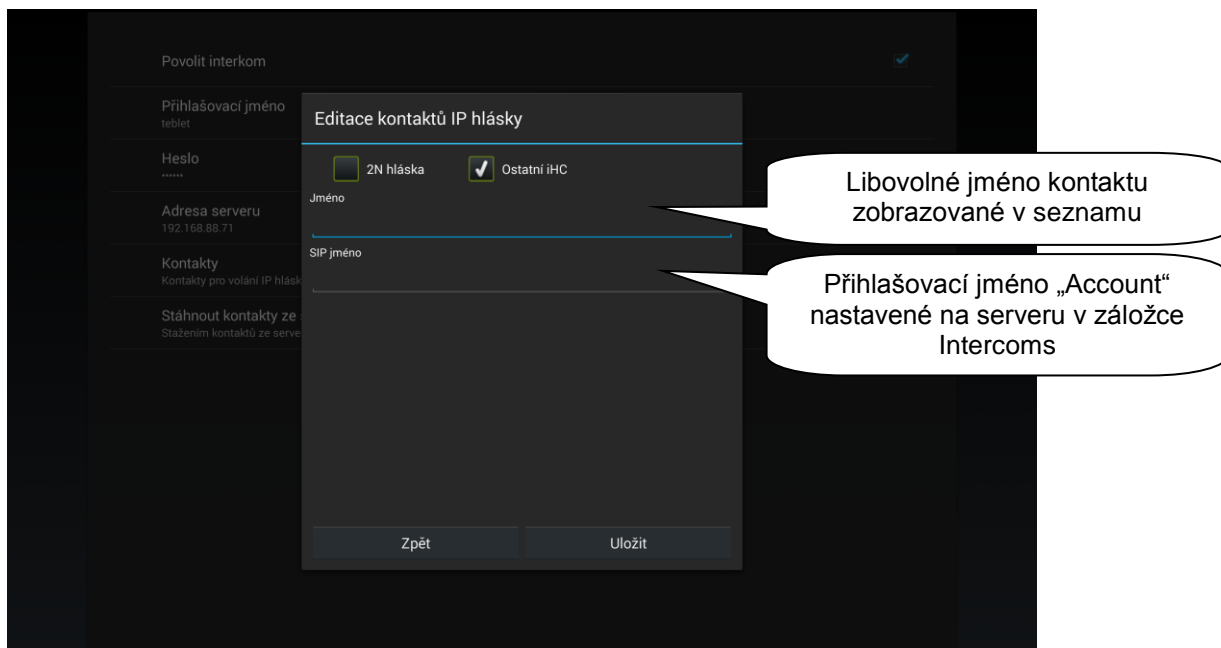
Povolit interkom

Přihlašovací jméno
teblet

Heslo
••••••

Adresa serveru
192.168.88.71

Kontakty
Kontakty pro volání IP hlásk

Stáhnout kontakty ze
Stažením kontaktů ze serve

Editace kontaktů IP hlásky

2N hláska

Ostatní iHC

Jméno

SIP jméno

Zpět

Uložit

Libovolné jméno kontaktu zobrazované v seznamu

Přihlašovací jméno „Account“ nastavené na serveru v záložce Intercoms